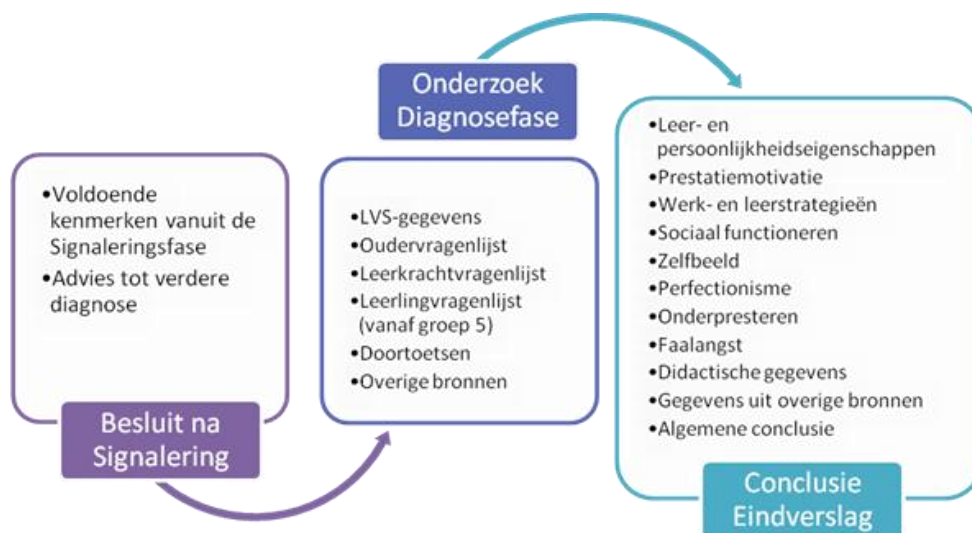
•Voldoende kenmerken vanuit de Signaleringsfase
•Advies tot verdere diagnose

Besluit na Signalering

Onderzoek Diagnosefase

•LVS-gegevens
•Oudervragenlijst
•Leerkrachtvragenlijst
•Leerlingvragenlijst (vanaf groep 5)
•Doortoetsen
•Overige bronnen

•Leer- en persoonlijkheidseigenschappen
•Prestatiemotivatie
•Werk- en leerstrategieën
•Sociaal functioneren
•Zelfbeeld
•Perfectionisme
•Onderpresteren
•Faalangst
•Didactische gegevens
•Gegevens uit overige bronnen
•Algemene conclusie

Conclusie Eindverslag